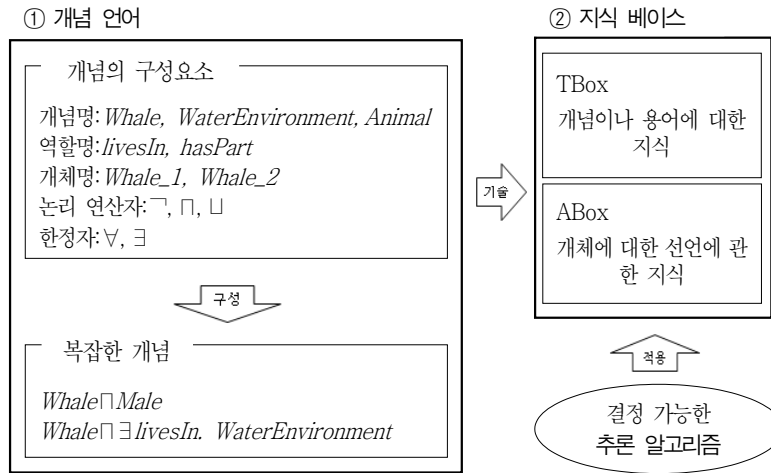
① 개념 언어

개념의 구성요소

개념명: *Whale, WaterEnvironment, Animal*
역할명: *livesIn, hasPart*
개체명: *Whale_1, Whale_2*
논리 연산자: $\neg$, $\sqcap$, $\sqcup$
한정자: $\forall$, $\exists$

구성

복잡한 개념

$Whale \sqcap Male$
$Whale \sqcap \exists livesIn.\ WaterEnvironment$

기술

② 지식 베이스

TBox
개념이나 용어에 대한 지식

ABox
개체에 대한 선언에 관한 지식

적용

결정 가능한
추론 알고리즘